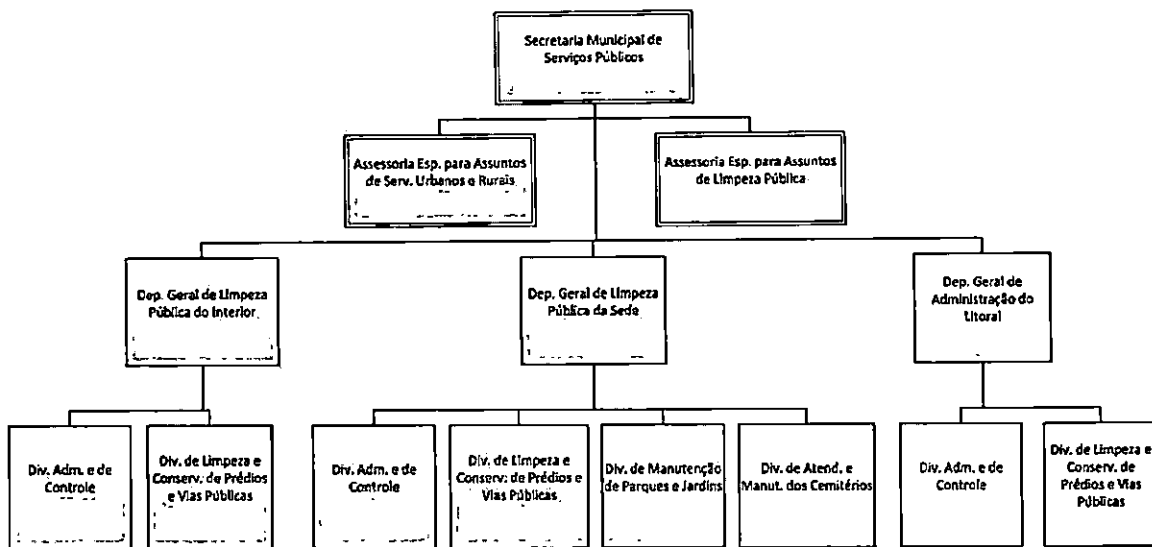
Secretaria Municipal de Serviços Públicos

Assessoria Esp. para Assuntos de Serv. Urbanos e Rurais

Assessoria Esp. para Assuntos de Limpeza Pública

Dep. Geral de Limpeza Pública do Interior

Dep. Geral de Limpeza Pública da Sede

Dep. Geral de Administração do Litoral

Div. Adm. e de Controle

Div. de Limpeza e Conserv. de Prédios e Vias Públicas

Div. Adm. e de Controle

Div. de Limpeza e Conserv. de Prédios e Vias Públicas

Div. de Manutenção de Parques e Jardins

Div. de Atend. e Manut. dos Cemitérios

Div. Adm. e de Controle

Div. de Limpeza e Conserv. de Prédios e Vias Públicas